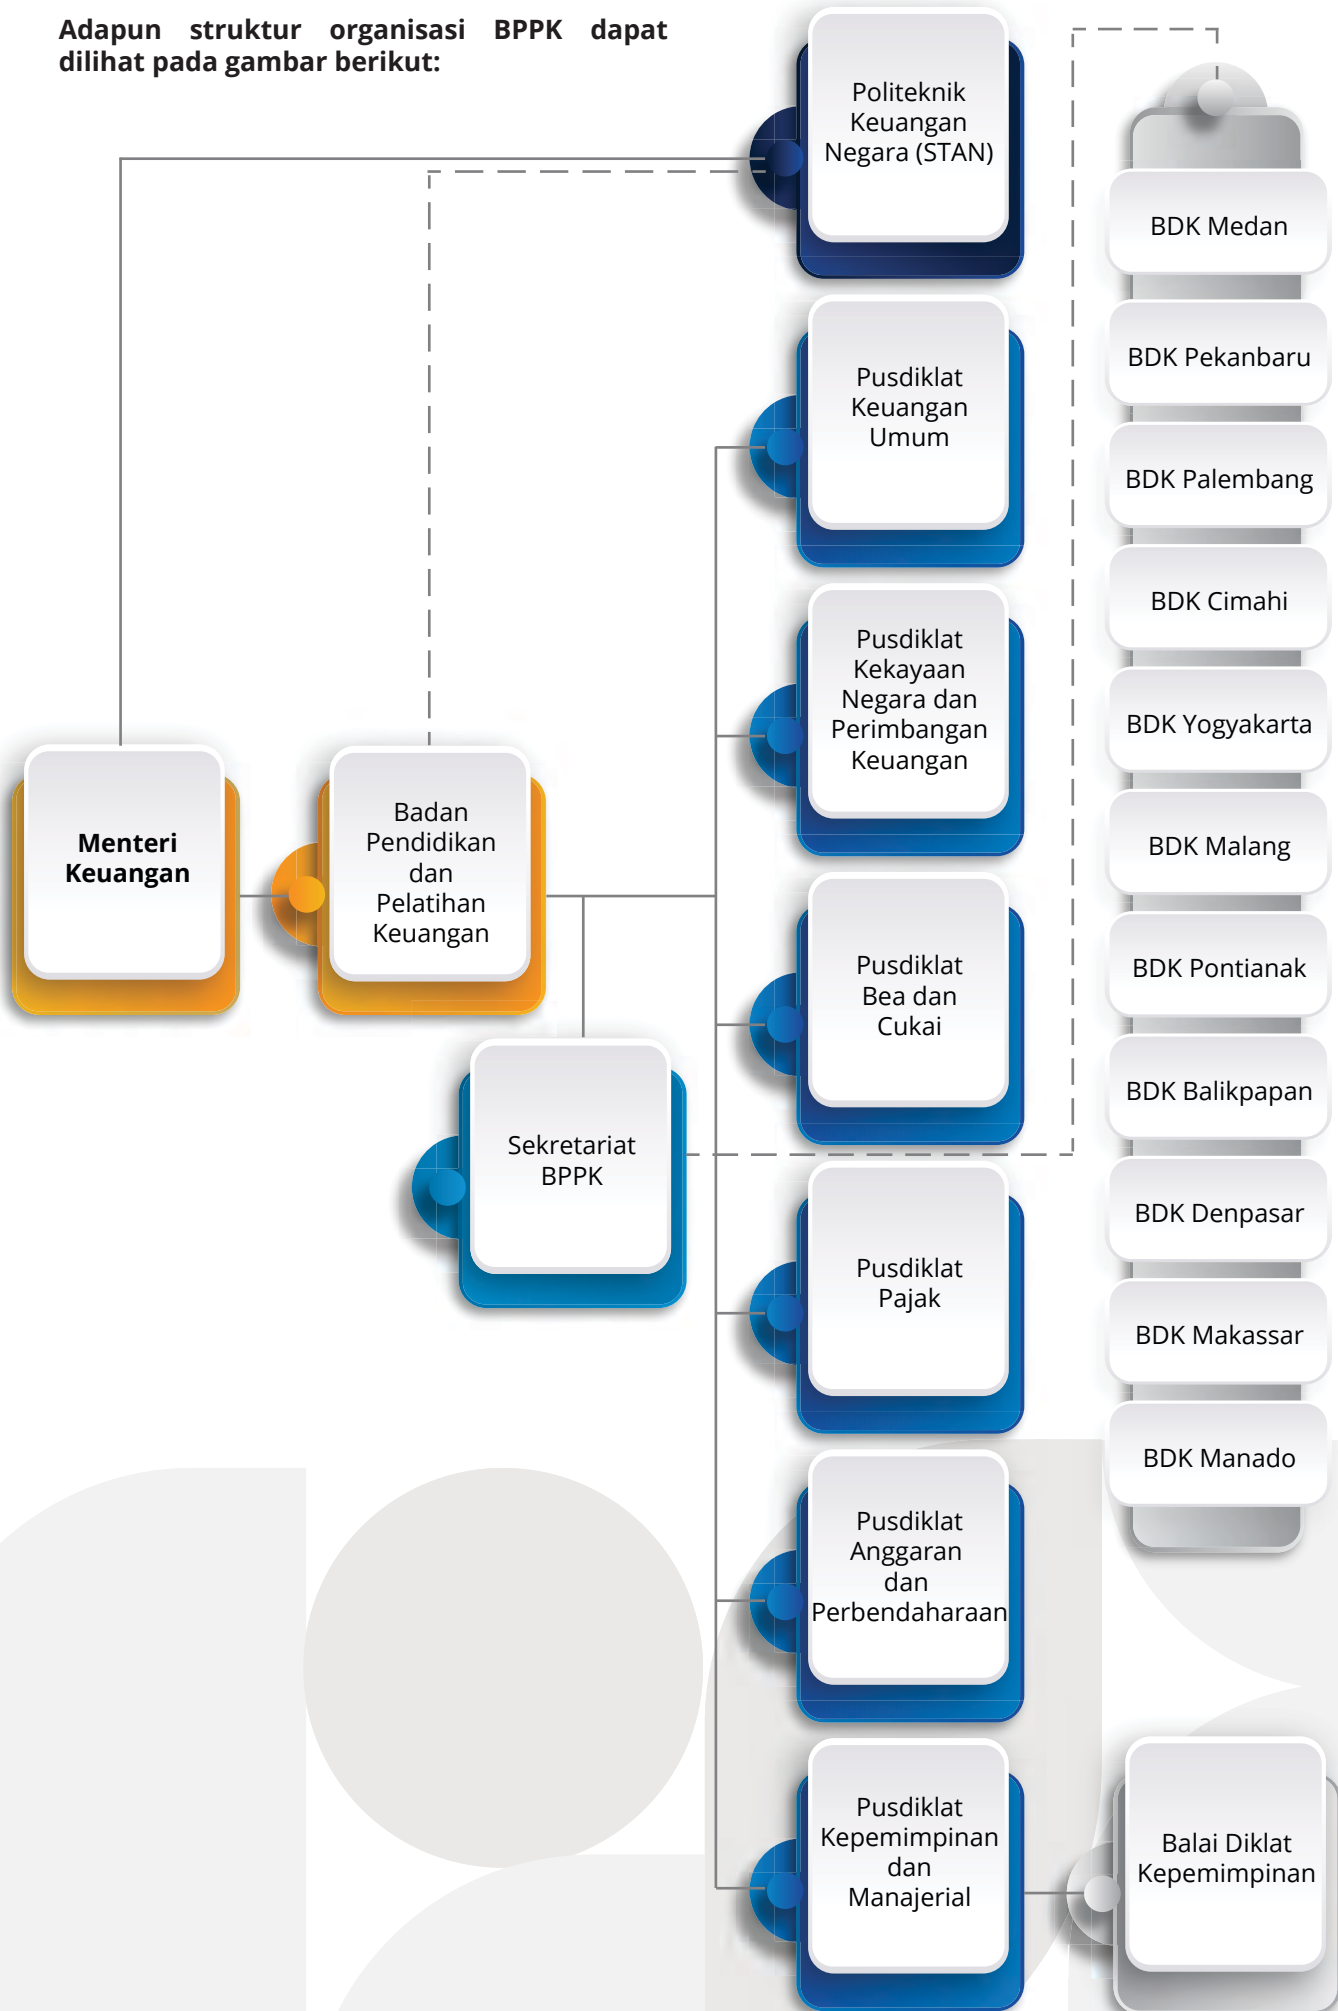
Adapun struktur organisasi BPPK dapat dilihat pada gambar berikut:

Politeknik Keuangan Negara (STAN)

Pusdiklat Keuangan Umum

Pusdiklat Kekayaan Negara dan Perimbangan Keuangan

Pusdiklat Bea dan Cukai

Pusdiklat Pajak

Pusdiklat Anggaran dan Perbendaharaan

Pusdiklat Kepemimpinan dan Manajerial

BDK Medan

BDK Pekanbaru

BDK Palembang

BDK Cimahi

BDK Yogyakarta

BDK Malang

BDK Pontianak

BDK Balikpapan

BDK Denpasar

BDK Makassar

BDK Manado

Menteri Keuangan

Badan Pendidikan dan Pelatihan Keuangan

Sekretariat BPPK

Balai Diklat Kepemimpinan